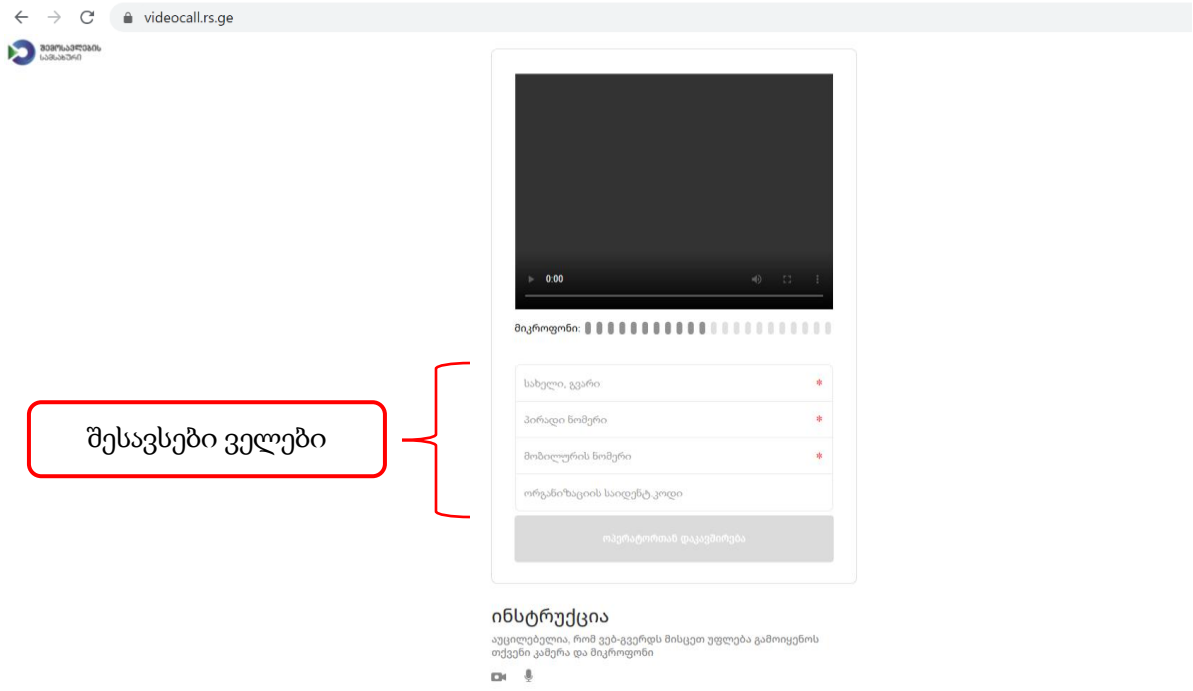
videocall.rs.ge

შემოსავლების სამსახური

0:00

მიკროფონი:

შესავსები ველები

სახელი, გვარი *

პირადი ნომერი *

მობილურის ნომერი *

ორგანიზაციის საიდენტ.კოდი

ოპერატორთან დაკავშირება

ინსტრუქცია

აუცილებელია, რომ ვებ-გვერდს მისცეთ უფლება გამოიყენოს თქვენი კამერა და მიკროფონი